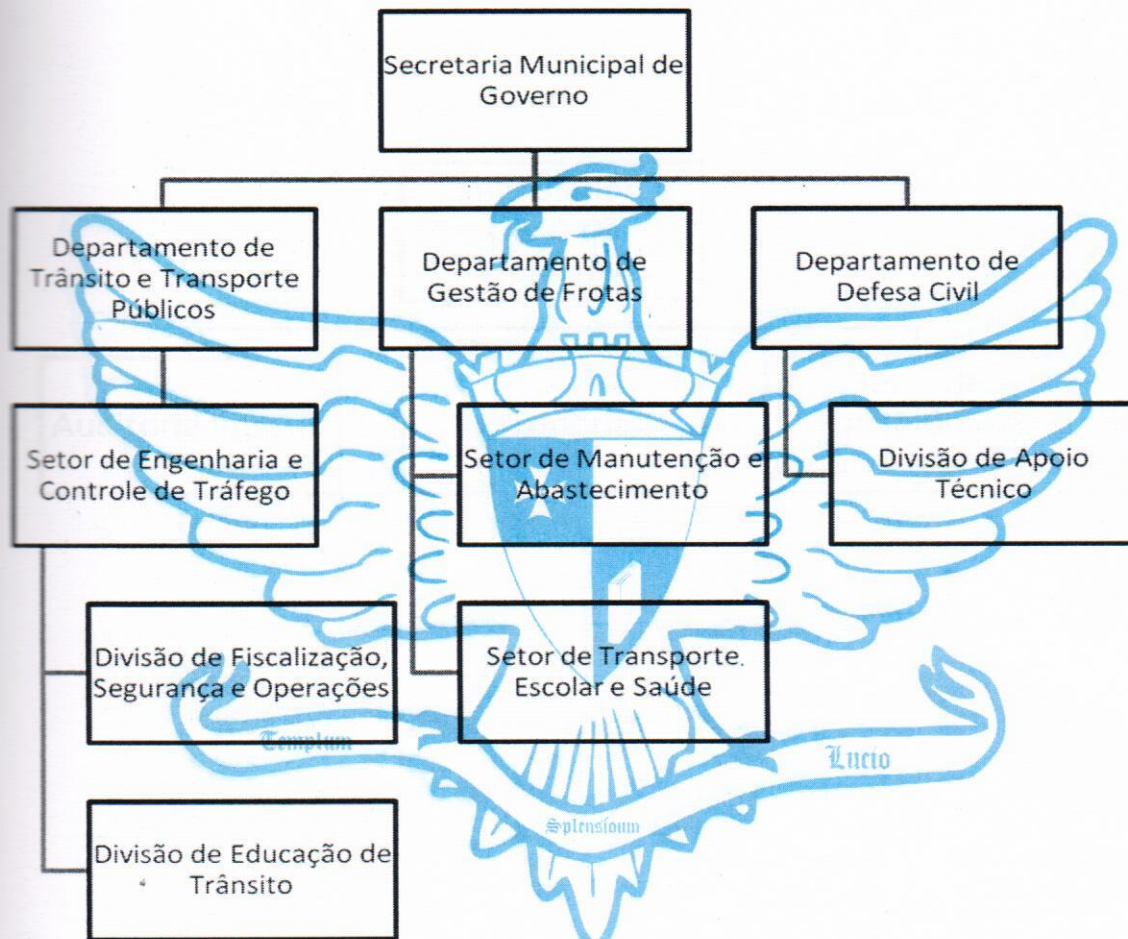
Secretaria Municipal de Governo

Departamento de Trânsito e Transporte Públicos

Departamento de Gestão de Frotas

Departamento de Defesa Civil

Setor de Engenharia e Controle de Tráfego

Setor de Manutenção e Abastecimento

Divisão de Apoio Técnico

Divisão de Fiscalização, Segurança e Operações

Setor de Transporte Escolar e Saúde

Divisão de Educação de Trânsito

Templum

Lucio

Splensioum